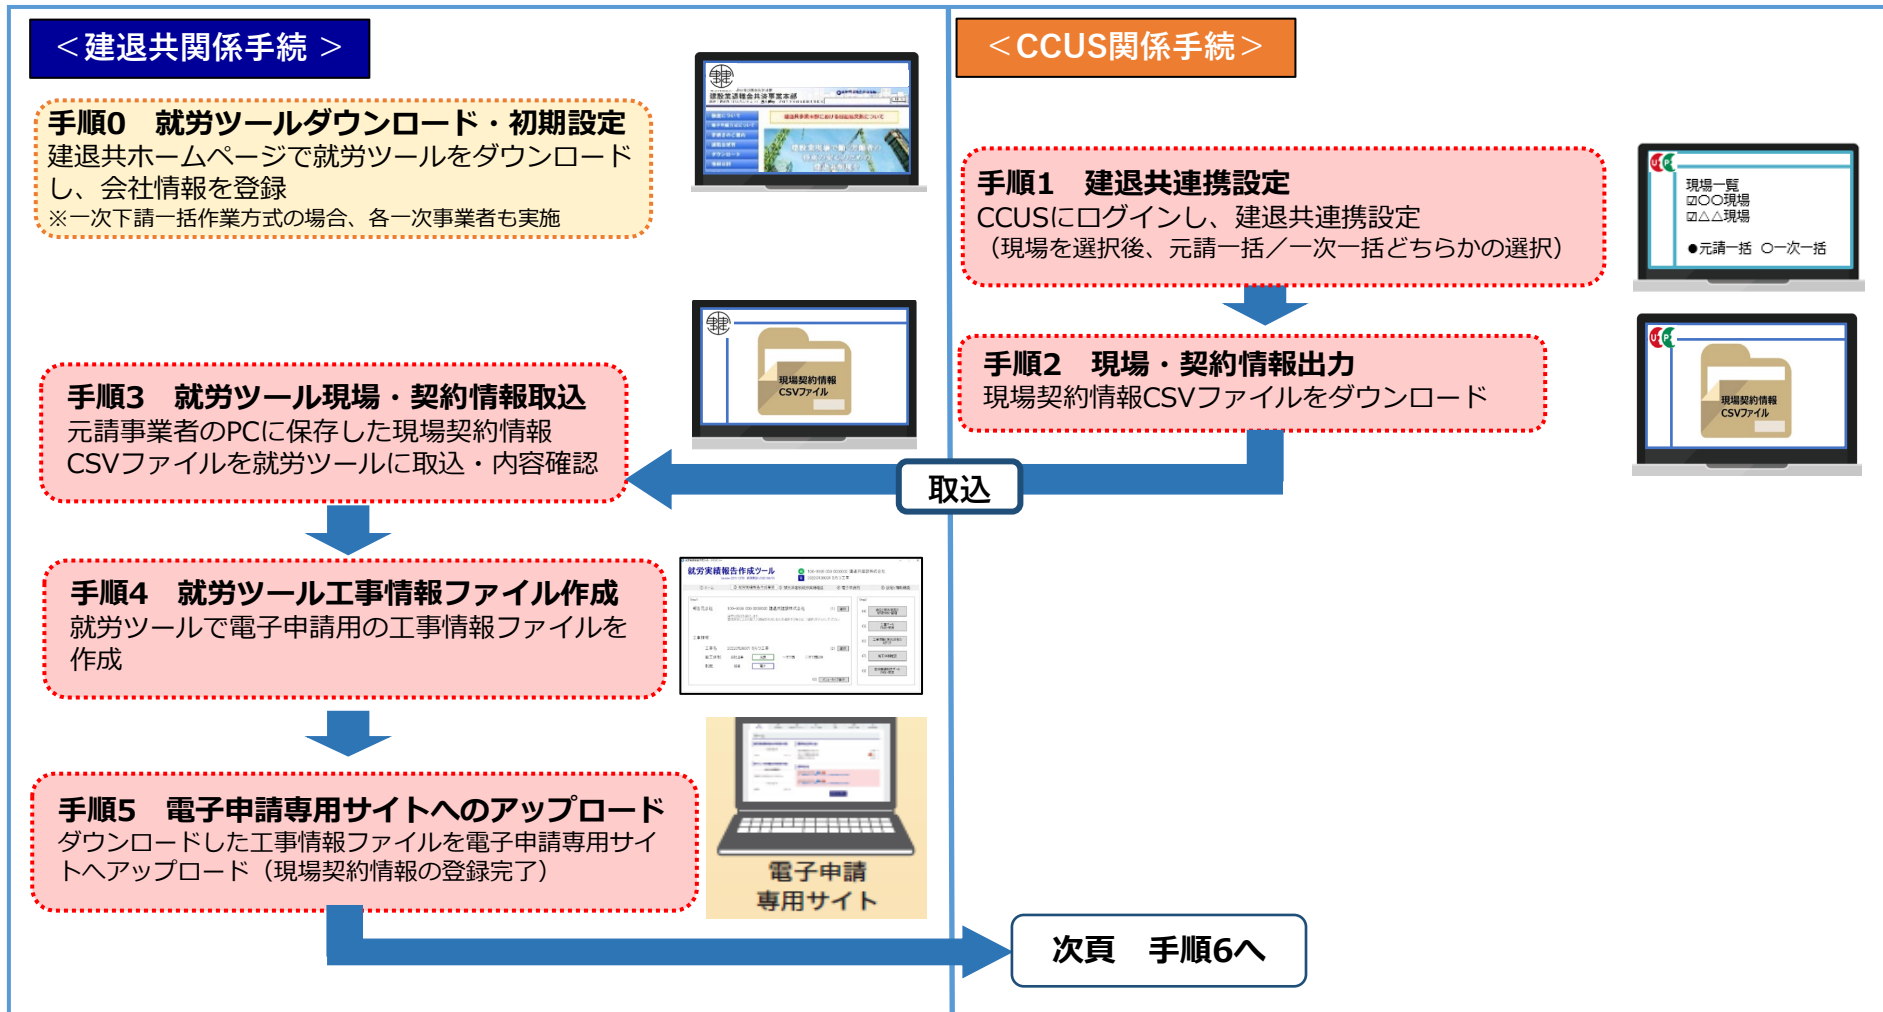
＜建退共関係手続 ＞

手順0　就労ツールダウンロード・初期設定
建退共ホームページで就労ツールをダウンロードし、会社情報を登録
※一次下請一括作業方式の場合、各一次事業者も実施

手順3　就労ツール現場・契約情報取込
元請事業者のPCに保存した現場契約情報CSVファイルを就労ツールに取込・内容確認

現場契約情報
CSVファイル

手順4　就労ツール工事情報ファイル作成
就労ツールで電子申請用の工事情報ファイルを作成

就労実績報告作成ツール

手順5　電子申請専用サイトへのアップロード
ダウンロードした工事情報ファイルを電子申請専用サイトへアップロード（現場契約情報の登録完了）

電子申請
専用サイト

＜CCUS関係手続＞

手順1　建退共連携設定
CCUSにログインし、建退共連携設定
（現場を選択後、元請一括／一次一括どちらかの選択）

現場一覧
☑〇〇現場
☑△△現場
●元請一括　〇一次一括

手順2　現場・契約情報出力
現場契約情報CSVファイルをダウンロード

現場契約情報
CSVファイル

取込

次頁　手順6へ